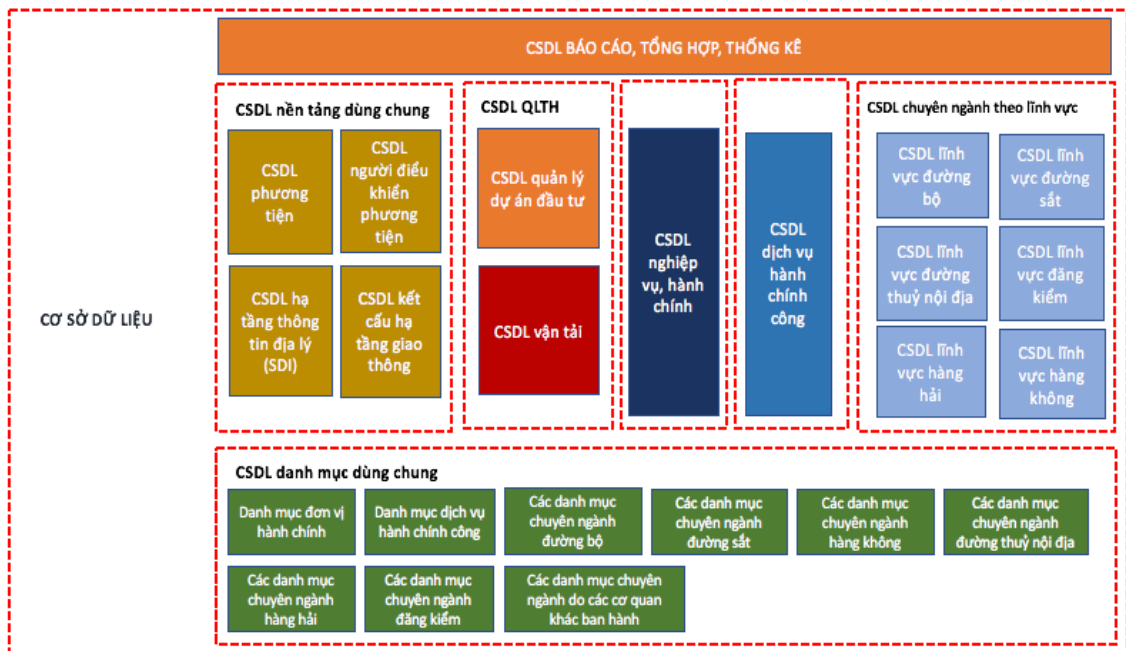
CƠ SỞ DỮ LIỆU

CSDL BÁO CÁO, TỔNG HỢP, THỐNG KÊ

CSDL nền tảng dùng chung

CSDL phương tiện

CSDL người điều khiển phương tiện

CSDL hạ tầng thông tin địa lý (SDI)

CSDL kết cấu hạ tầng giao thông

CSDL QLTH

CSDL quản lý dự án đầu tư

CSDL vận tải

CSDL nghiệp vụ, hành chính

CSDL dịch vụ hành chính công

CSDL chuyên ngành theo lĩnh vực

CSDL lĩnh vực đường bộ

CSDL lĩnh vực đường sắt

CSDL lĩnh vực đường thuỷ nội địa

CSDL lĩnh vực đăng kiểm

CSDL lĩnh vực hàng hải

CSDL lĩnh vực hàng không

CSDL danh mục dùng chung

Danh mục đơn vị hành chính

Danh mục dịch vụ hành chính công

Các danh mục chuyên ngành đường bộ

Các danh mục chuyên ngành đường sắt

Các danh mục chuyên ngành hàng không

Các danh mục chuyên ngành đường thuỷ nội địa

Các danh mục chuyên ngành hàng hải

Các danh mục chuyên ngành đăng kiểm

Các danh mục chuyên ngành do các cơ quan khác ban hành